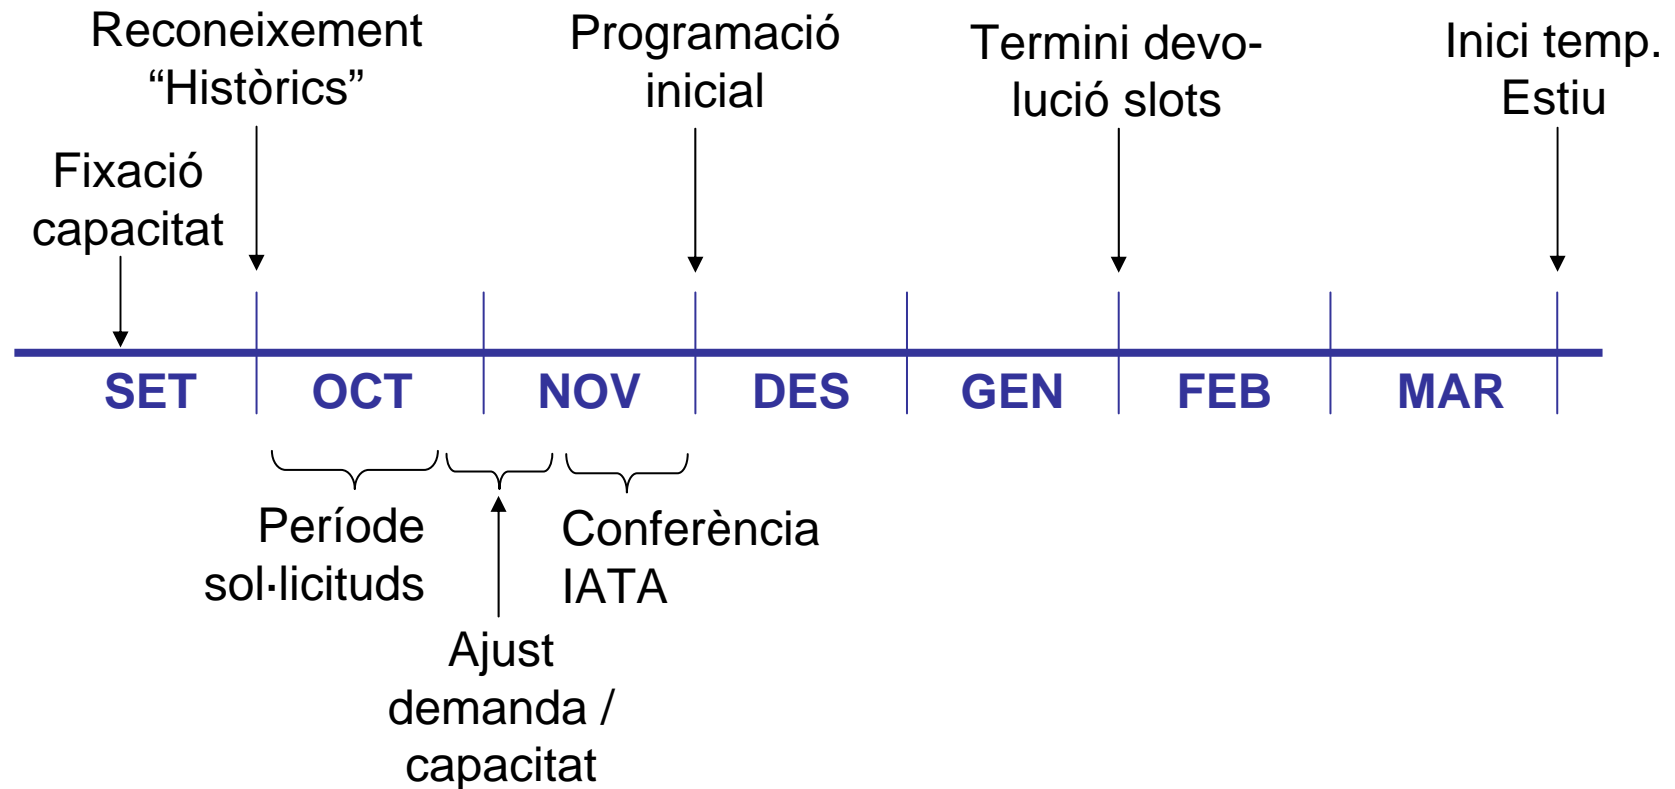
Reconeixement "Històrics"

Programació inicial

Termini devolució slots

Inici temp. Estiu

Fixació capacitat

SET

OCT

NOV

DES

GEN

FEB

MAR

Període sol·licituds

Conferència IATA

Ajust demanda / capacitat